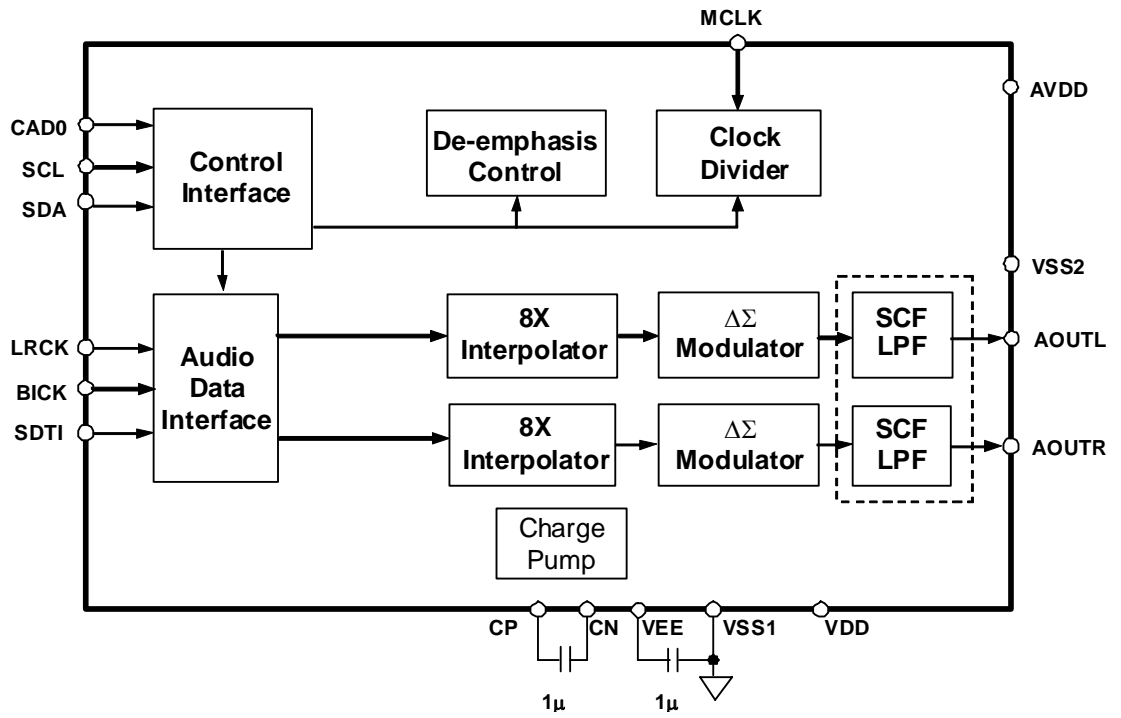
MCLK

AVDD

CAD0

SCL

SDA

Control Interface

De-emphasis Control

Clock Divider

VSS2

LRCK

BICK

SDTI

Audio Data Interface

8X Interpolator

$\Delta\Sigma$ Modulator

SCF LPF

AOUTL

8X Interpolator

$\Delta\Sigma$ Modulator

SCF LPF

AOUTR

Charge Pump

CP

CN

VEE

VSS1

VDD

1µ

1µ